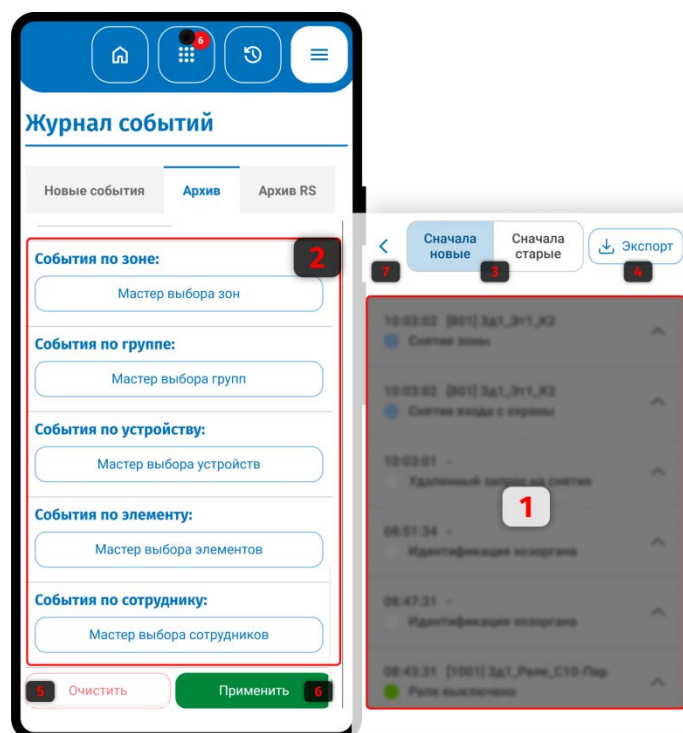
6

Журнал событий

Новые события | Архив | Архив RS

2

События по зоне:

Мастер выбора зон

События по группе:

Мастер выбора групп

События по устройству:

Мастер выбора устройств

События по элементу:

Мастер выбора элементов

События по сотруднику:

Мастер выбора сотрудников

5 Очистить

Применить 6

7

Сначала новые

Сначала старые

3

Экспорт

4

10:03:02 [801] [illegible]
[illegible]

10:03:02 [801] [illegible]
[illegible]

10:03:01 –
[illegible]

1

08:51:34 –
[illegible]

08:47:31 –
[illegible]

08:43:31 [1001] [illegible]
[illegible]